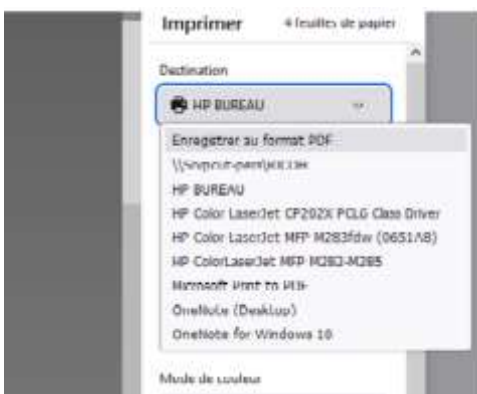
Imprimer 4 feuilles de papier

Destination

HP BUREAU

Enregistrer au format PDF

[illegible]

HP BUREAU

HP Color LaserJet CP202X PCL6 Class Driver

HP Color LaserJet MFP M283fdw (0651A8)

HP ColorLaserJet MFP M282-M285

Microsoft Print to PDF

OneNote (Desktop)

OneNote for Windows 10

Mode de couleur